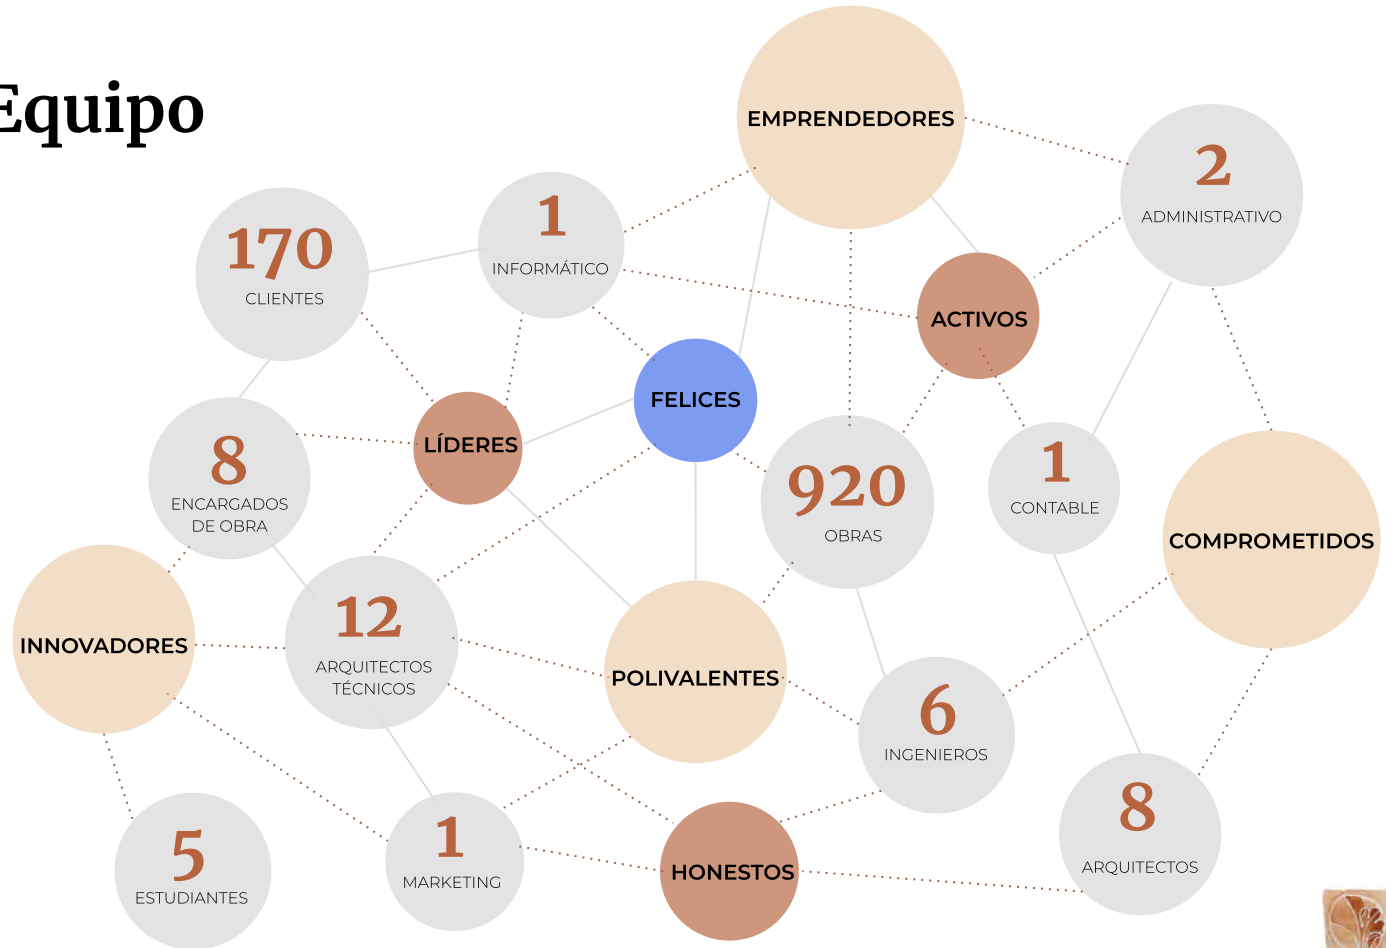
Equipo

EMPRENDEDORES

2
ADMINISTRATIVO

170
CLIENTES

1
INFORMÁTICO

ACTIVOS

FELICES

8
ENCARGADOS DE OBRA

LÍDERES

920
OBRAS

1
CONTABLE

COMPROMETIDOS

INNOVADORES

12
ARQUITECTOS TÉCNICOS

POLIVALENTES

6
INGENIEROS

8
ARQUITECTOS

5
ESTUDIANTES

1
MARKETING

HONESTOS